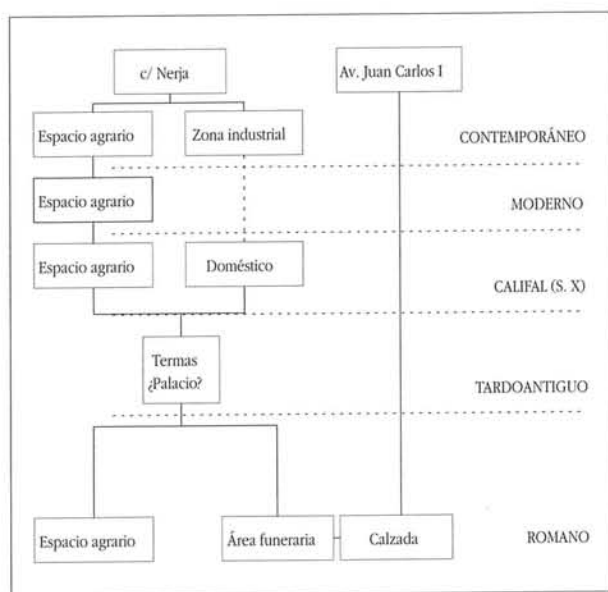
c/ Nerja

Av. Juan Carlos I

Espacio agrario

Zona industrial

CONTEMPORÁNEO

Espacio agrario

MODERNO

Espacio agrario

Doméstico

CALIFAL (S. X)

Termas ¿Palacio?

TARDOANTIGUO

Espacio agrario

Área funeraria

Calzada

ROMANO